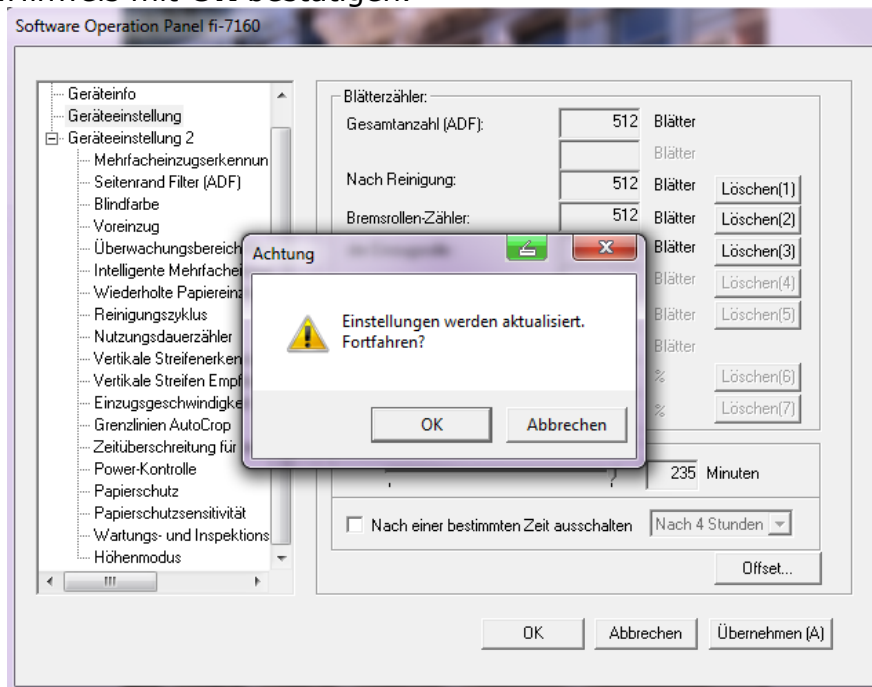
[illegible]hinweis mit OK bestätigen.

Software Operation Panel fi-7160

Geräteinfo
Geräteeinstellung
Geräteeinstellung 2
Mehrfacheinzugserkennun
Seitenrand Filter (ADF)
Blindfarbe
Voreinzug
Überwachungsbereich
Intelligente Mehrfache
Wiederholte Papiereinz
Reinigungszyklus
Nutzungsdauerzähler
Vertikale Streifenerken
Vertikale Streifen Empf
Einzugsgeschwindigke
Grenzlinien AutoCrop
Zeitüberschreitung für
Power-Kontrolle
Papierschutz
Papierschutzsensitivität
Wartungs- und Inspektions
Höhenmodus

Blätterzähler:
Gesamtanzahl (ADF): 512 Blätter
Blätter
Nach Reinigung: 512 Blätter Löschen(1)
Bremsrollen-Zähler: 512 Blätter Löschen(2)
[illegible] Blätter Löschen(3)
Blätter Löschen(4)
Blätter Löschen(5)
Blätter
% Löschen(6)
% Löschen(7)

Achtung
Einstellungen werden aktualisiert. Fortfahren?
OK Abbrechen

235 Minuten
Nach einer bestimmten Zeit ausschalten Nach 4 Stunden
Offset...

OK Abbrechen Übernehmen (A)